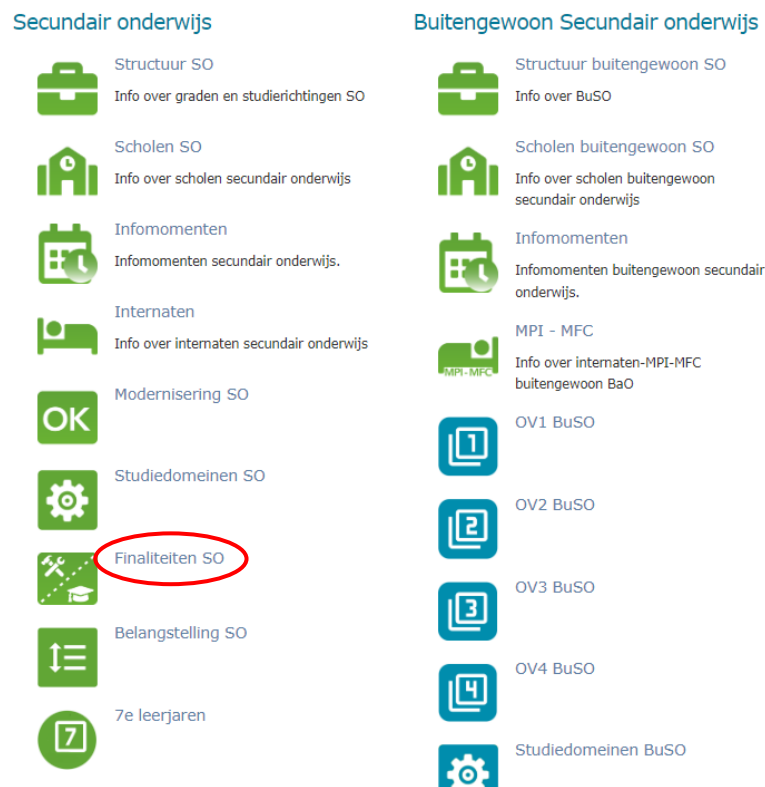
Secundair onderwijs

Structuur SO
Info over graden en studierichtingen SO

Scholen SO
Info over scholen secundair onderwijs

Infomomenten
Infomomenten secundair onderwijs.

Internaten
Info over internaten secundair onderwijs

OK
Modernisering SO

Studiedomeinen SO

Finaliteiten SO

Belangstelling SO

7
7e leerjaren

Buitengewoon Secundair onderwijs

Structuur buitengewoon SO
Info over BuSO

Scholen buitengewoon SO
Info over scholen buitengewoon secundair onderwijs

Infomomenten
Infomomenten buitengewoon secundair onderwijs.

MPI-MFC
MPI - MFC
Info over internaten-MPI-MFC buitengewoon BaO

1
OV1 BuSO

2
OV2 BuSO

3
OV3 BuSO

4
OV4 BuSO

Studiedomeinen BuSO